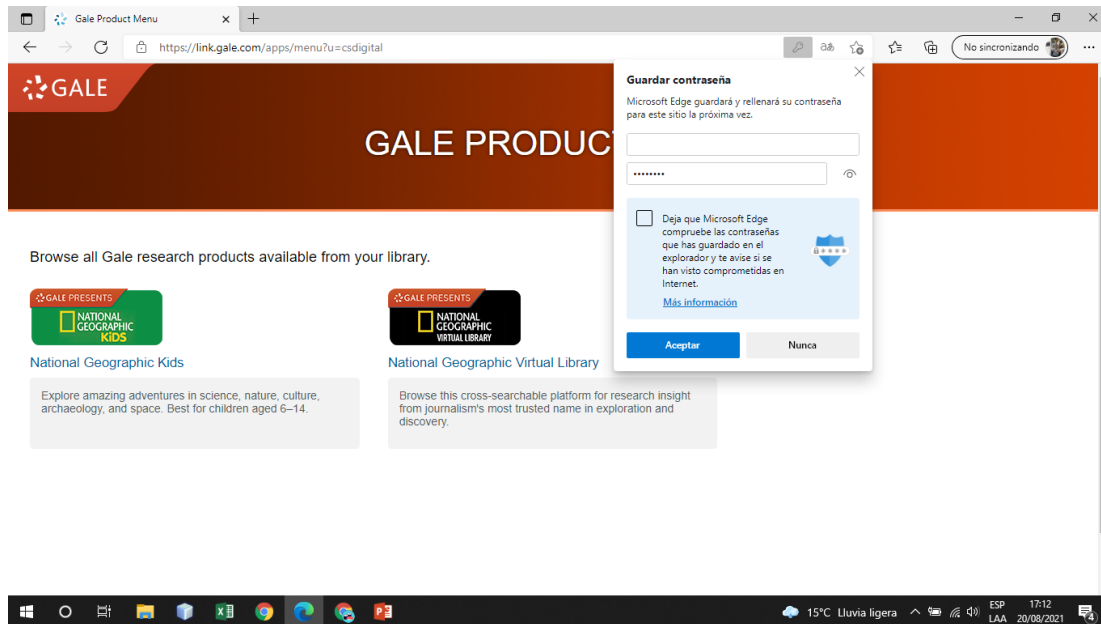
Gale Product Menu

https://link.gale.com/apps/menu?u=csdigital

No sincronizando

GALE

GALE PRODUC

Guardar contraseña

Microsoft Edge guardará y rellenará su contraseña para este sitio la próxima vez.

••••••••

Deja que Microsoft Edge compruebe las contraseñas que has guardado en el explorador y te avise si se han visto comprometidas en Internet.

Más información

Aceptar

Nunca

Browse all Gale research products available from your library.

GALE PRESENTS
NATIONAL GEOGRAPHIC KIDS

National Geographic Kids

Explore amazing adventures in science, nature, culture, archaeology, and space. Best for children aged 6–14.

GALE PRESENTS
NATIONAL GEOGRAPHIC VIRTUAL LIBRARY

National Geographic Virtual Library

Browse this cross-searchable platform for research insight from journalism's most trusted name in exploration and discovery.

15°C Lluvia ligera

ESP
LAA

17:12
20/08/2021

4